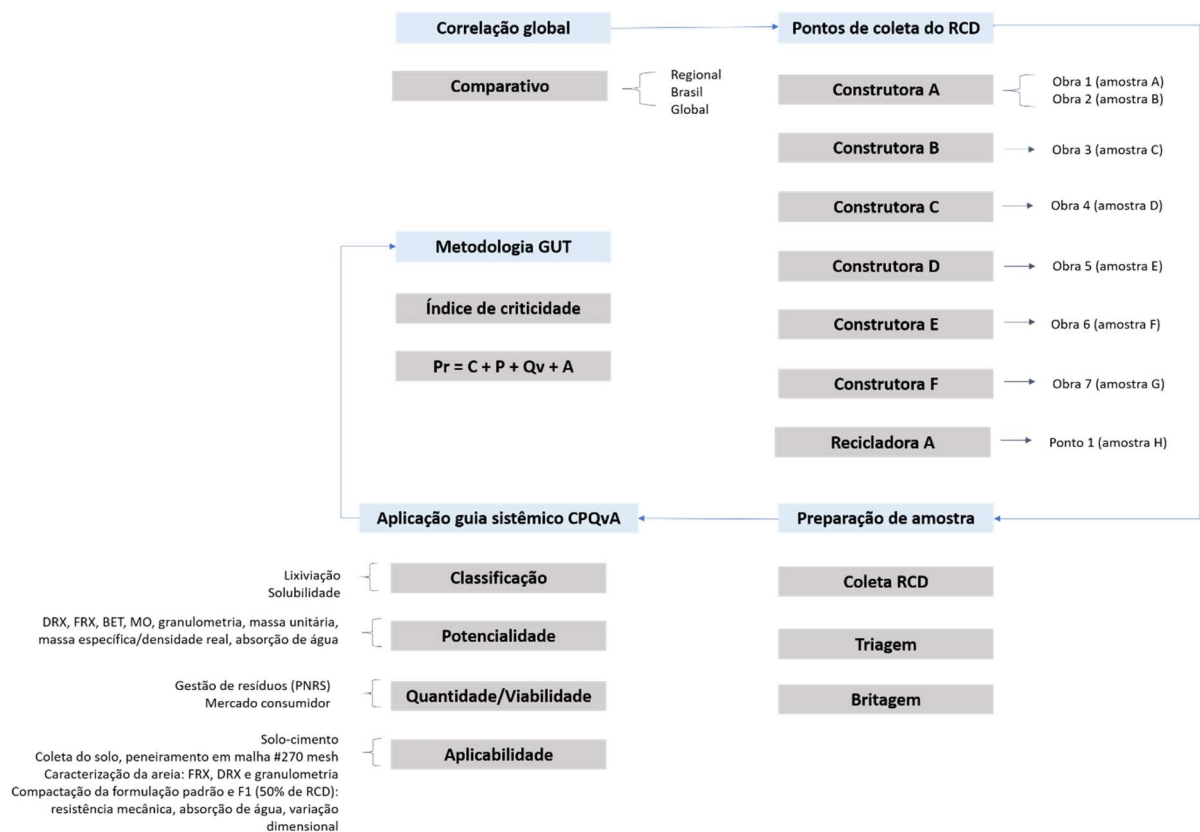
Correlação global

Comparativo

Regional
Brasil
Global

Pontos de coleta do RCD

Construtora A

Obra 1 (amostra A)
Obra 2 (amostra B)

Construtora B

Obra 3 (amostra C)

Construtora C

Obra 4 (amostra D)

Construtora D

Obra 5 (amostra E)

Construtora E

Obra 6 (amostra F)

Construtora F

Obra 7 (amostra G)

Recicladora A

Ponto 1 (amostra H)

Metodologia GUT

Índice de criticidade

Pr = C + P + Qv + A

Aplicação guia sistêmico CPQvA

Lixiviação
Solubilidade

Classificação

DRX, FRX, BET, MO, granulometria, massa unitária, massa específica/densidade real, absorção de água

Potencialidade

Gestão de resíduos (PNRS)
Mercado consumidor

Quantidade/Viabilidade

Solo-cimento
Coleta do solo, peneiramento em malha #270 mesh
Caracterização da areia: FRX, DRX e granulometria
Compactação da formulação padrão e F1 (50% de RCD): resistência mecânica, absorção de água, variação dimensional

Aplicabilidade

Preparação de amostra

Coleta RCD

Triagem

Britagem